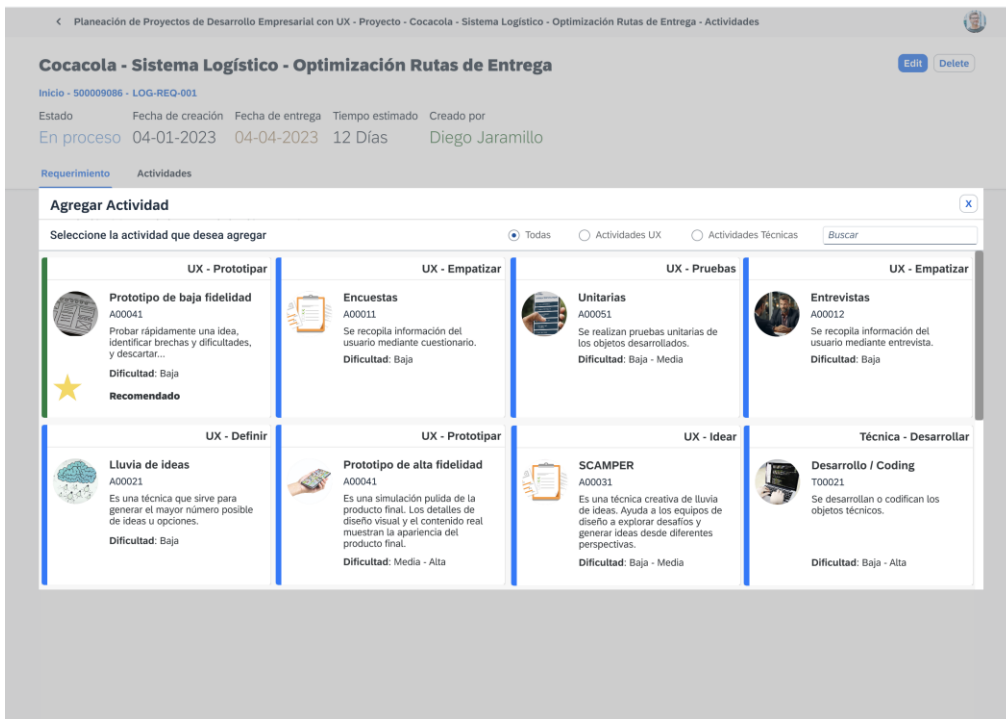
< Planeación de Proyectos de Desarrollo Empresarial con UX - Proyecto - Cocacola - Sistema Logístico - Optimización Rutas de Entrega - Actividades

Cocacola - Sistema Logístico - Optimización Rutas de Entrega

Edit Delete

Inicio - 500009086 - LOG-REQ-001

| Estado | Fecha de creación | Fecha de entrega | Tiempo estimado | Creado por |
|---|---|---|---|---|
| En proceso | 04-01-2023 | 04-04-2023 | 12 Días | Diego Jaramillo |

Requerimiento Actividades

Agregar Actividad

X

Seleccione la actividad que desea agregar

Todas Actividades UX Actividades Técnicas Buscar

UX - Prototipar
Prototipo de baja fidelidad
A00041
Probar rápidamente una idea, identificar brechas y dificultades, y descartar...
Dificultad: Baja
Recomendado

UX - Empatizar
Encuestas
A00011
Se recopila información del usuario mediante cuestionario.
Dificultad: Baja

UX - Pruebas
Unitarias
A00051
Se realizan pruebas unitarias de los objetos desarrollados.
Dificultad: Baja - Media

UX - Empatizar
Entrevistas
A00012
Se recopila información del usuario mediante entrevista.
Dificultad: Baja

UX - Definir
Lluvia de ideas
A00021
Es una técnica que sirve para generar el mayor número posible de ideas u opciones.
Dificultad: Baja

UX - Prototipar
Prototipo de alta fidelidad
A00041
Es una simulación pulida de la producto final. Los detalles de diseño visual y el contenido real muestran la apariencia del producto final.
Dificultad: Media - Alta

UX - Idear
SCAMPER
A00031
Es una técnica creativa de lluvia de ideas. Ayuda a los equipos de diseño a explorar desafíos y generar ideas desde diferentes perspectivas.
Dificultad: Baja - Media

Técnica - Desarrollar
Desarrollo / Coding
T00021
Se desarrollan o codifican los objetos técnicos.
Dificultad: Baja - Alta